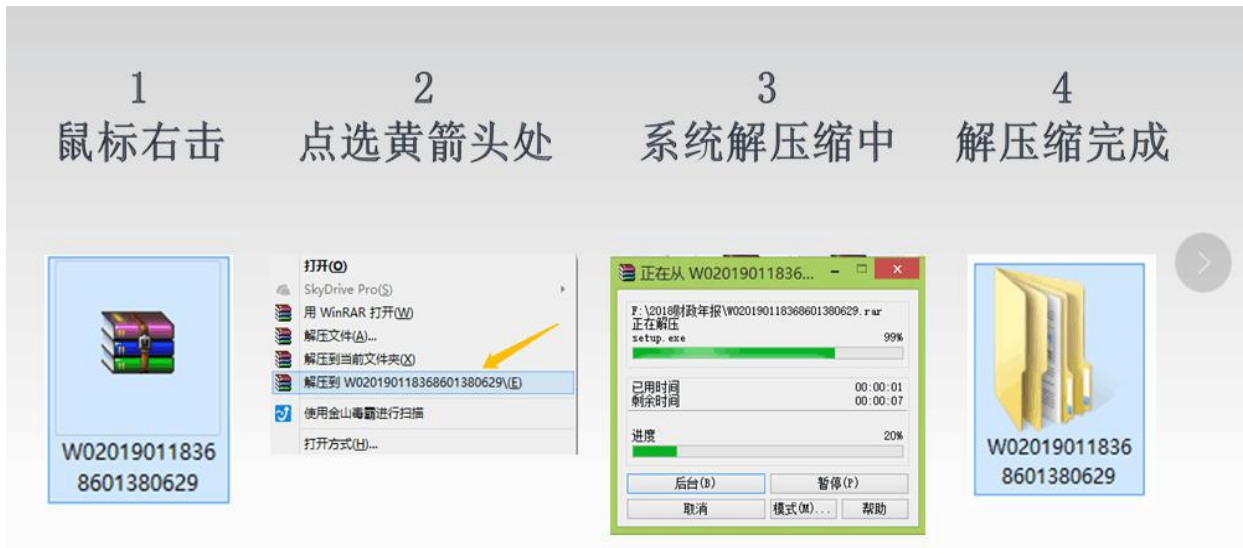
1
鼠标右击

2
点选黄箭头处

3
系统解压缩中

4
解压缩完成

W02019011836
8601380629

打开(O)
SkyDrive Pro(S)
用 WinRAR 打开(W)
解压文件(A)...
解压到当前文件夹(X)
解压到 W020190118368601380629\(E)
使用金山毒霸进行扫描
打开方式(H)...

正在从 W02019011836...

F:\2018财政年报\W020190118368601380629.rar
正在解压
setup.exe
99%

已用时间 00:00:01
剩余时间 00:00:07

进度 20%

后台(B)
暂停(P)
取消
模式(M)...
帮助

W02019011836
8601380629